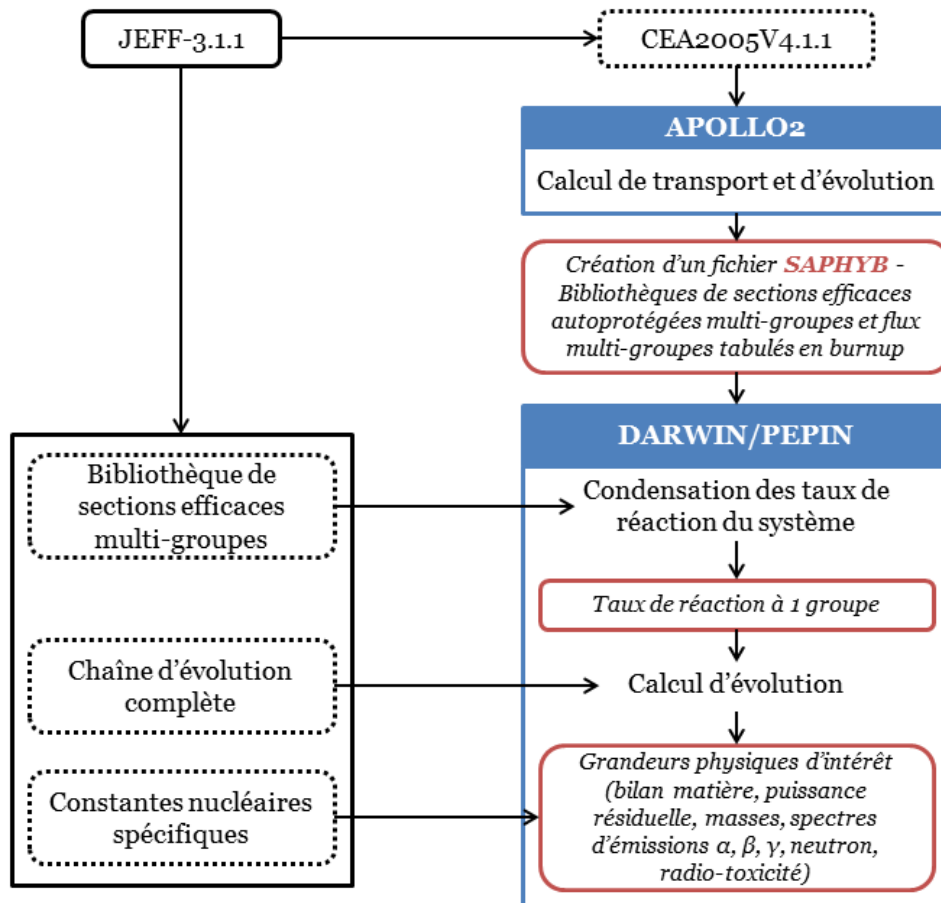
JEFF-3.1.1

CEA2005V4.1.1

APOLLO2

Calcul de transport et d'évolution

Création d'un fichier SAPHYB - Bibliothèques de sections efficaces autoprotégées multi-groupes et flux multi-groupes tabulés en burnup

DARWIN/PEPIN

Bibliothèque de sections efficaces multi-groupes

Condensation des taux de réaction du système

Taux de réaction à 1 groupe

Chaîne d'évolution complète

Calcul d'évolution

Constantes nucléaires spécifiques

Grandeurs physiques d'intérêt (bilan matière, puissance résiduelle, masses, spectres d'émissions $\alpha$, $\beta$, $\gamma$, neutron, radio-toxicité)